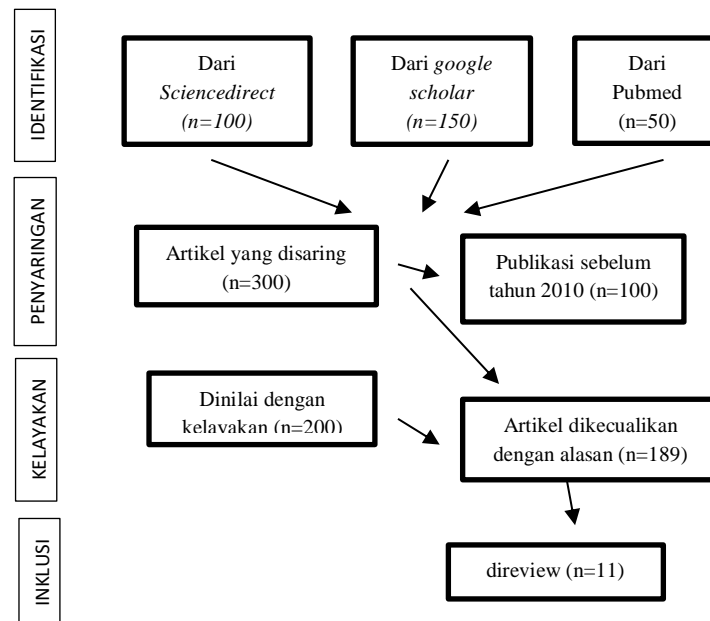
IDENTIFIKASI

Dari *Sciencedirect* *(n=100)*

Dari *google scholar* *(n=150)*

Dari Pubmed (n=50)

PENYARINGAN

Artikel yang disaring (n=300)

Publikasi sebelum tahun 2010 (n=100)

KELAYAKAN

Dinilai dengan kelayakan (n=200)

Artikel dikecualikan dengan alasan (n=189)

INKLUSI

direview (n=11)